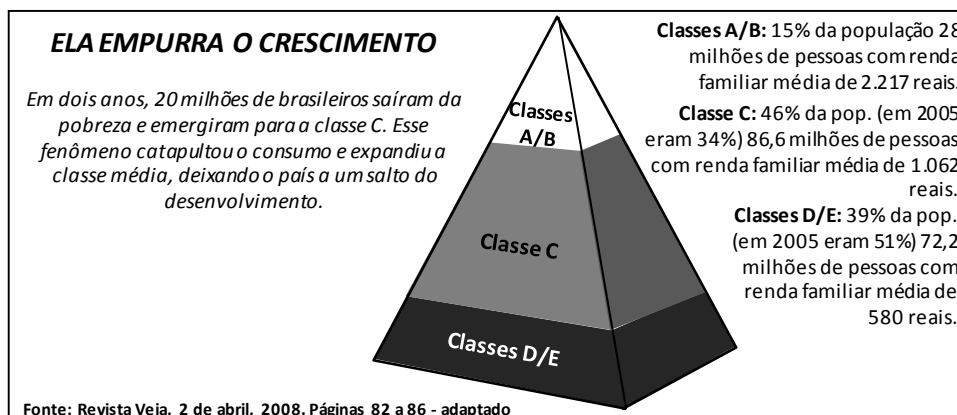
ELA EMPURRA O CRESCIMENTO

Em dois anos, 20 milhões de brasileiros saíram da pobreza e emergiram para a classe C. Esse fenômeno catapultou o consumo e expandiu a classe média, deixando o país a um salto do desenvolvimento.

Classes A/B

Classe C

Classes D/E

Classes A/B: 15% da população 28 milhões de pessoas com renda familiar média de 2.217 reais.

Classe C: 46% da pop. (em 2005 eram 34%) 86,6 milhões de pessoas com renda familiar média de 1.062 reais.

Classes D/E: 39% da pop. (em 2005 eram 51%) 72,2 milhões de pessoas com renda familiar média de 580 reais.

Fonte: Revista Veja, 2 de abril, 2008, Páginas 82 a 86 - adaptado